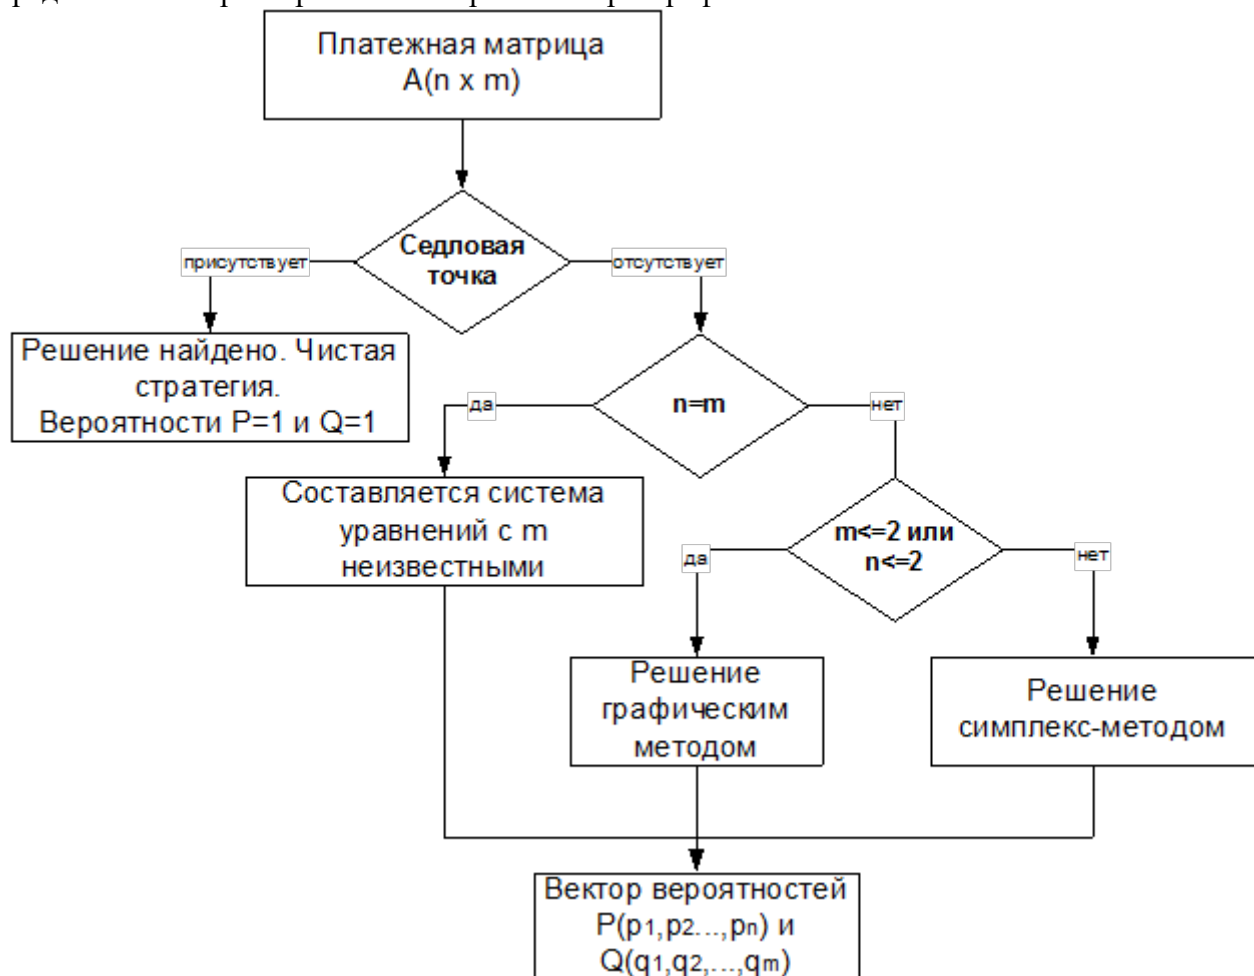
Платежная матрица
A(n x m)

Седловая точка

присутствует

отсутствует

Решение найдено. Чистая стратегия. Вероятности P=1 и Q=1

n=m

да

нет

Составляется система уравнений с m неизвестными

m<=2 или n<=2

да

нет

Решение графическим методом

Решение симплекс-методом

Вектор вероятностей $P(p_1,p_2...,p_n)$ и $Q(q_1,q_2,...,q_m)$